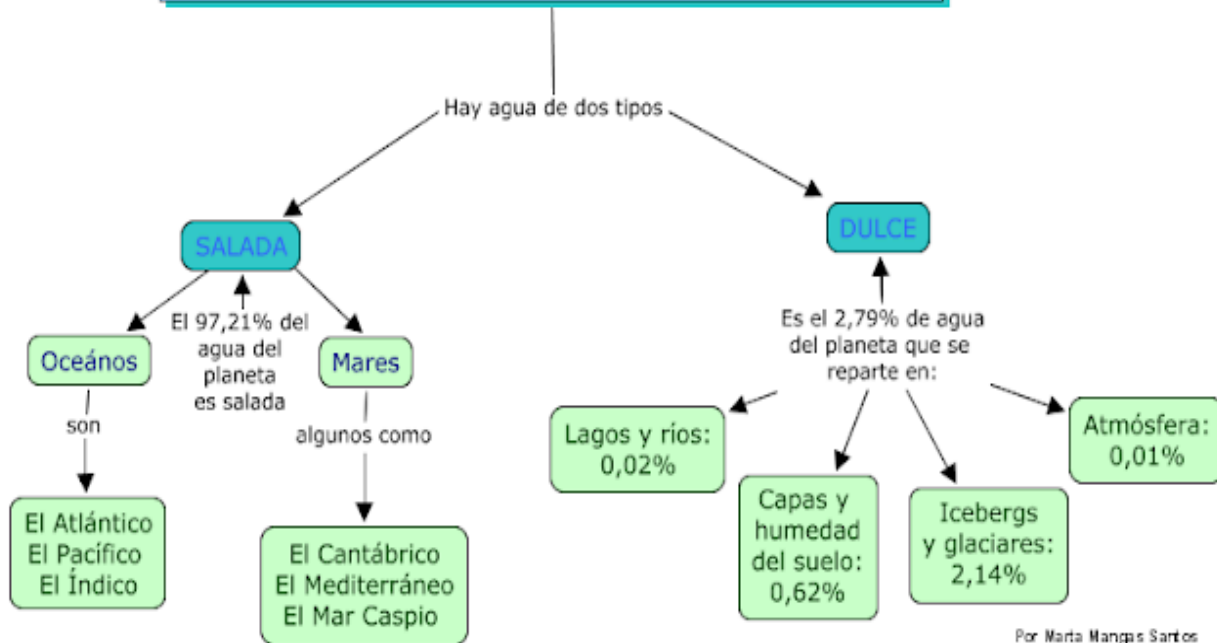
Hay agua de dos tipos

SALADA

DULCE

El 97,21% del agua del planeta es salada

Océanos

son

El Atlántico
El Pacífico
El Índico

Mares

algunos como

El Cantábrico
El Mediterráneo
El Mar Caspio

Es el 2,79% de agua del planeta que se reparte en:

Lagos y ríos: 0,02%

Capas y humedad del suelo: 0,62%

Icebergs y glaciares: 2,14%

Atmósfera: 0,01%

Por Marta Mangas Santos